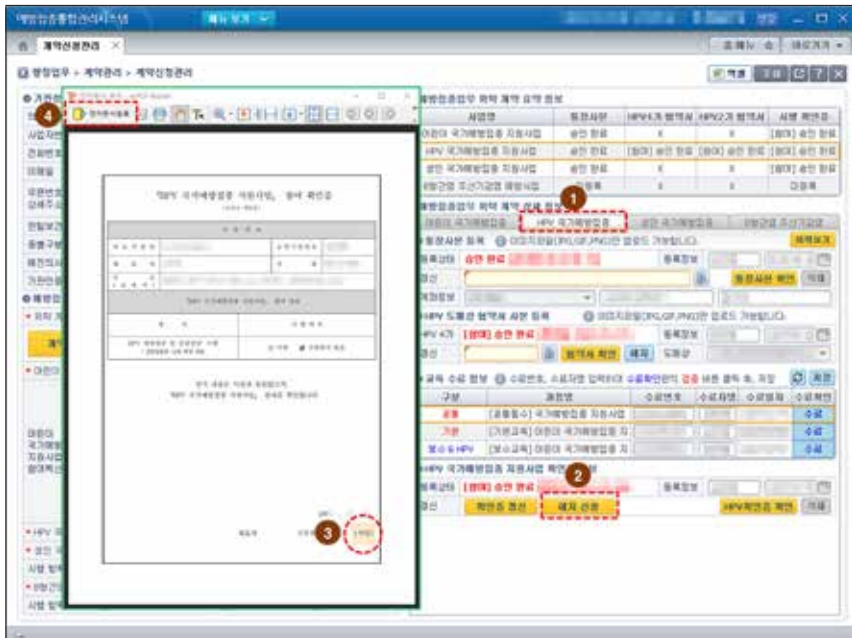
예방접종통합관리시스템

계약신청관리

행정업무 > 계약관리 > 계약신청관리

예방접종업무 위탁 계약 요약 정보

| 사업명 | 최종상태 | HPV1차 협약서 | HPV2차 협약서 | 서명 확인증 |
|---|---|---|---|---|
| 어린이 국가예방접종 지원사업 | 승인 완료 | X | X | [출력] 승인 완료 |
| HPV 국가예방접종 지원사업 | 승인 완료 | [출력] 승인 완료 | [출력] 승인 완료 | [출력] 승인 완료 |
| 성인 국가예방접종 지원사업 | 승인 완료 | X | X | [출력] 승인 완료 |
| 인플루엔자 조산기관등 예방사업 | 미등록 | X | X | 미등록 |

예방접종업무 위탁 계약 상세 정보

어린이 국가예방접종 | HPV 국가예방접종 | 성인 국가예방접종 | 인플루엔자 조산기관등

1

2

3

4

'HPV 국가예방접종 지원사업' 참여 확인증

승인 완료

등록정보

HPV 4가 [출력] 승인 완료

협약서 확인

해제

교육 수료 정보

| 구분 | 과정명 | 수료번호 | 수료자명 | 수료일자 | 수료확인 |
|---|---|---|---|---|---|
| 공통 | [공통필수] 국가예방접종 지원사업 | | | | 수료 |
| 기본 | [기본교육] 어린이 국가예방접종 지 | | | | 수료 |
| 보수교육HPV | [보수교육] 어린이 국가예방접종 지 | | | | 수료 |

HPV 국가예방접종 지원사업 확인증

[출력] 승인 완료

확인증 출력

해제 신청

HPV확인증 확인

이력